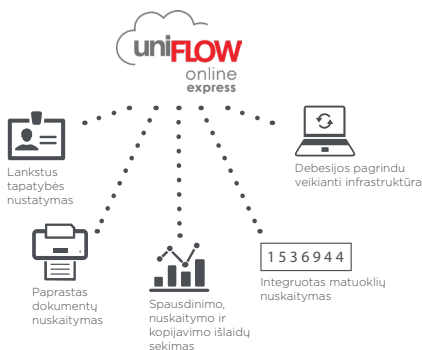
uniFLOW online express

Lankstus tapatybės nustatymas

Debesijos pagrindu veikianti infrastruktūra

Paprastas dokumentų nuskaitymas

Spausdinimo, nuskaitymo ir kopijavimo išlaidų sekimas

1536944

Integruotas matuoklių nuskaitymas